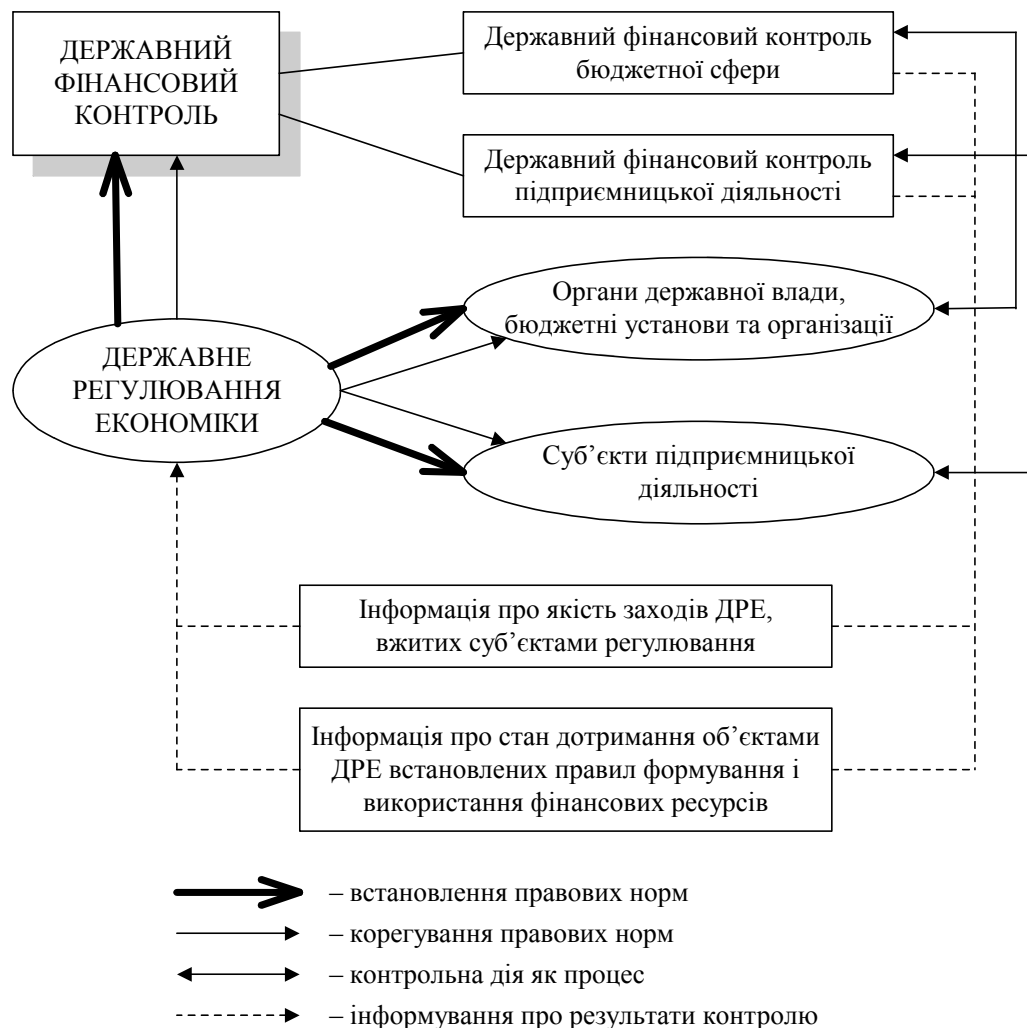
ДЕРЖАВНИЙ ФІНАНСОВИЙ КОНТРОЛЬ

Державний фінансовий контроль бюджетної сфери

Державний фінансовий контроль підприємницької діяльності

Органи державної влади, бюджетні установи та організації

ДЕРЖАВНЕ РЕГУЛЮВАННЯ ЕКОНОМІКИ

Суб'єкти підприємницької діяльності

Інформація про якість заходів ДРЕ, вжитих суб'єктами регулювання

Інформація про стан дотримання об'єктами ДРЕ встановлених правил формування і використання фінансових ресурсів

– встановлення правових норм

– корегування правових норм

– контрольна дія як процес

– інформування про результати контролю